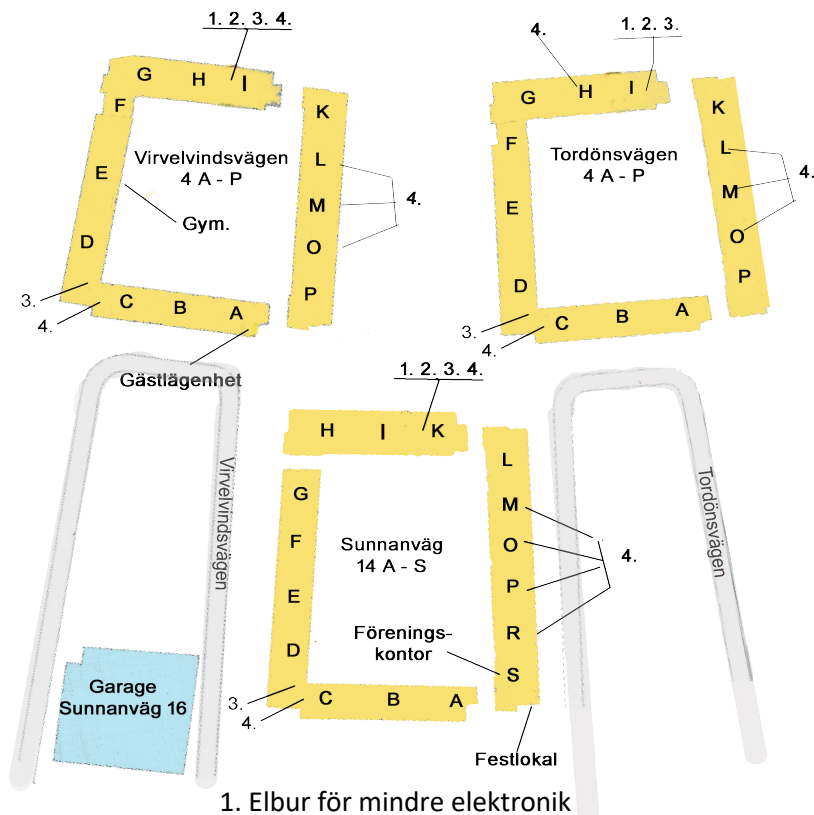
1. 2. 3. 4.

G H I

F

E

D

Virvelvindsvägen
4 A - P

Gym.

K

L

M

O

P

4.

3.

4.

C B A

Gästlägenhet

4.

1. 2. 3.

G H I

F

E

D

Tordönsvägen
4 A - P

K

L

M

O

P

4.

3.

4.

C B A

1. 2. 3. 4.

H I K

Virvelvindsvägen

G

F

E

D

Sunnanväg
14 A - S

Föreningskontor

L

M

O

P

R

S

4.

Tordönsvägen

Garage
Sunnanväg 16

3.

4.

C B A

Festlokal

1. Elbur för mindre elektronik